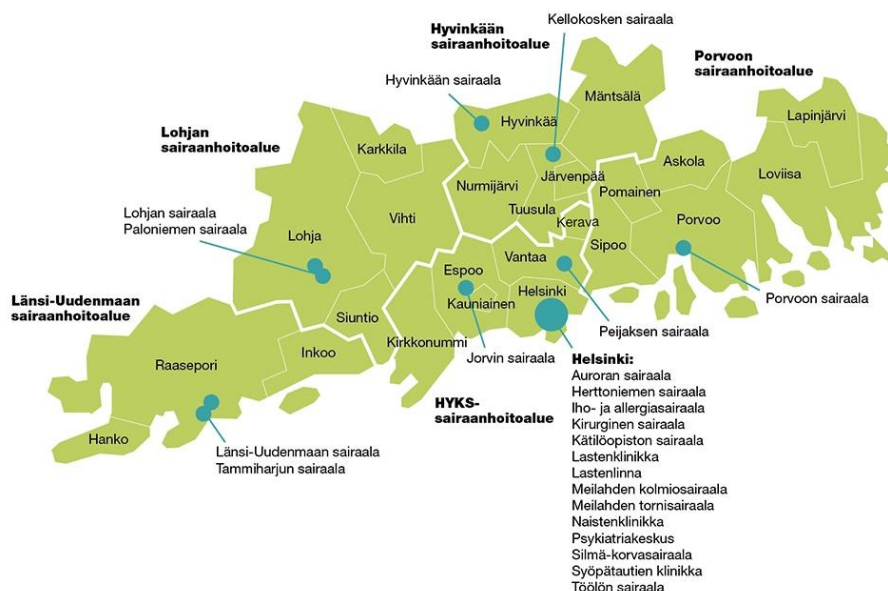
Hyvinkään sairaanhoitoalue

Kellokosken sairaala

Porvoon sairaanhoitoalue

Hyvinkään sairaala

Lohjan sairaanhoitoalue

Mäntsälä

Lapinjärvi

Hyvinkää

Karkkila

Askola

Loviisa

Nurmijärvi

Järvenpää

Pornainen

Vihti

Tuusula

Lohjan sairaala
Paloniemen sairaala

Kerava

Porvoo

Lohja

Sipoo

Vantaa

Espoo

Länsi-Uudenmaan sairaanhoitoalue

Kauniainen

Helsinki

Porvoon sairaala

Siuntio

Peijaksen sairaala

Kirkkonummi

Raasepori

Inkoo

Jorvin sairaala

Helsinki:
Auroran sairaala
Herttoniemen sairaala
Iho- ja allergiasairaala
Kirurginen sairaala
Kätilöopiston sairaala
Lastenklinikka
Lastenlinna
Meilahden kolmiosairaala
Meilahden tornisairaala
Naistenklinikka
Psykiatriakeskus
Silmä-korvasairaala
Syöpätautien klinikka
Töölön sairaala

HYKS-sairaanhoitoalue

Hanko

Länsi-Uudenmaan sairaala
Tammiharjun sairaala